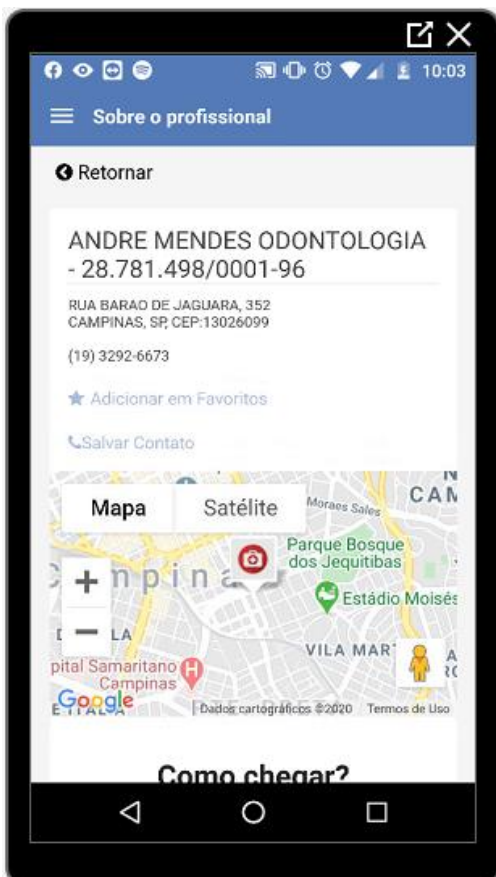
10:03

Sobre o profissional

Retornar

ANDRE MENDES ODONTOLOGIA - 28.781.498/0001-96

RUA BARAO DE JAGUARA, 352
CAMPINAS, SP, CEP:13026099

(19) 3292-6673

Adicionar em Favoritos

Salvar Contato

Mapa
Satélite

Moraes Sales
CAM
Parque Bosque dos Jequitibás
Campinas
Estádio Moisés
VILA MARI
pital Samaritano Campinas
Google
Dados cartográficos ©2020
Termos de Uso

Como chegar?